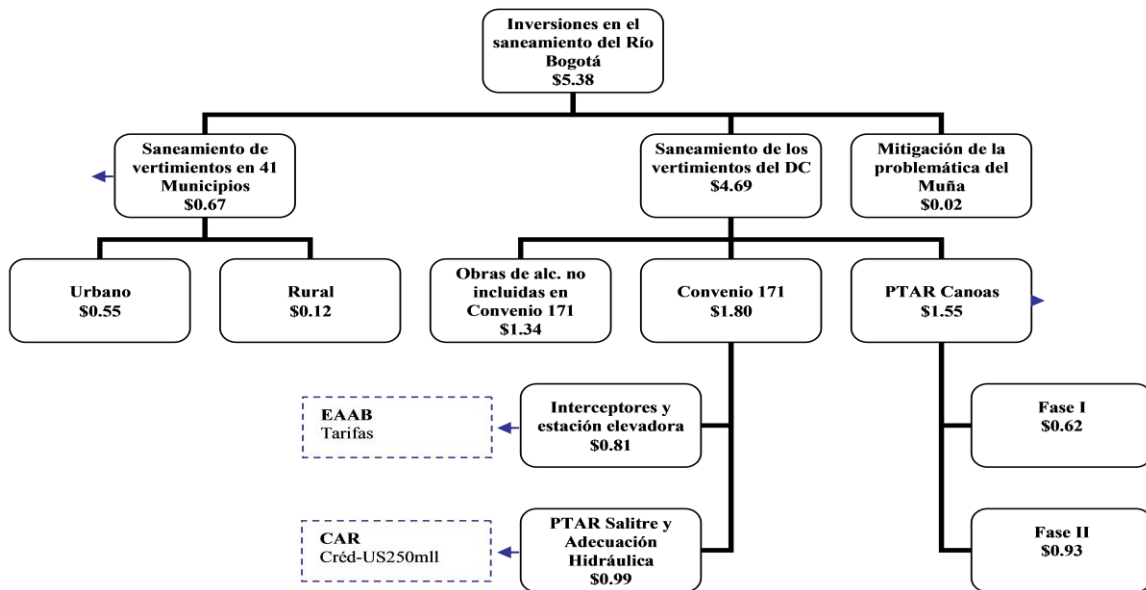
Inversiones en el saneamiento del Río Bogotá
$5.38

Saneamiento de vertimientos en 41 Municipios
$0.67

Saneamiento de los vertimientos del DC
$4.69

Mitigación de la problemática del Muña
$0.02

Urbano
$0.55

Rural
$0.12

Obras de alc. no incluidas en Convenio 171
$1.34

Convenio 171
$1.80

PTAR Canoas
$1.55

EAAB
Tarifas

Interceptores y estación elevadora
$0.81

Fase I
$0.62

CAR
Créd-US250mll

PTAR Salitre y Adecuación Hidráulica
$0.99

Fase II
$0.93